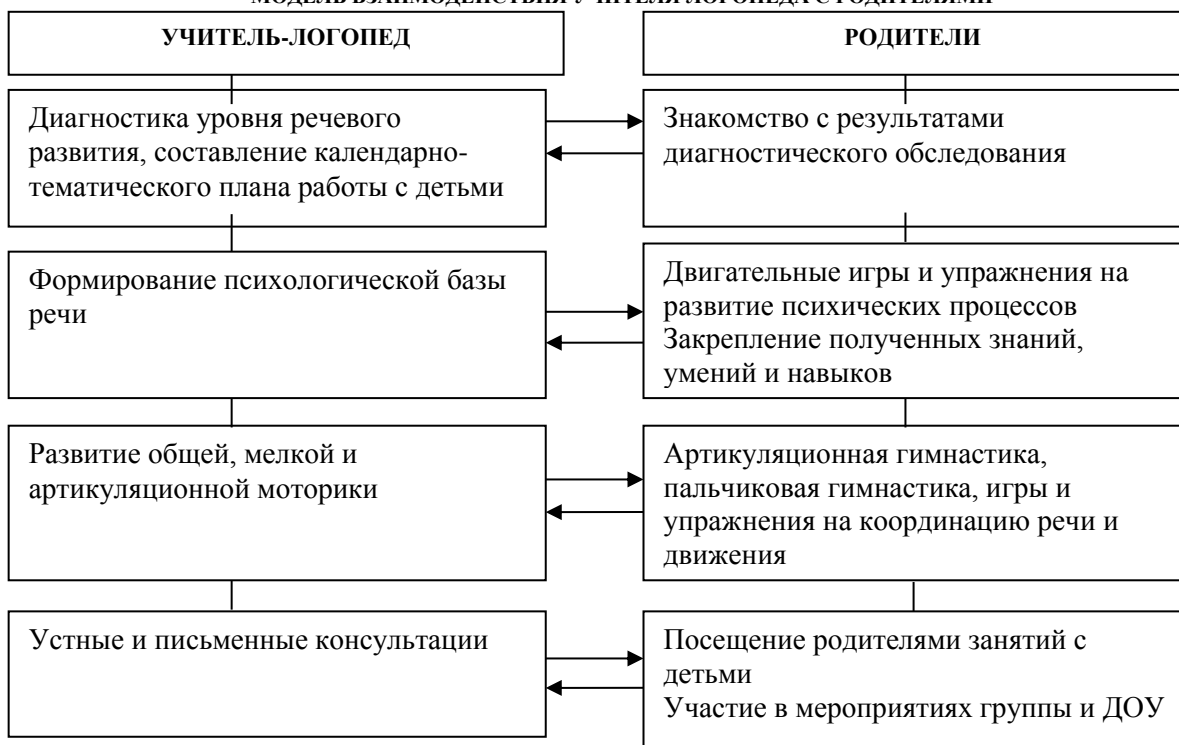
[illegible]

УЧИТЕЛЬ-ЛОГОПЕД

РОДИТЕЛИ

Диагностика уровня речевого развития, составление календарно-тематического плана работы с детьми

Знакомство с результатами диагностического обследования

Формирование психологической базы речи

Двигательные игры и упражнения на развитие психических процессов
Закрепление полученных знаний, умений и навыков

Развитие общей, мелкой и артикуляционной моторики

Артикуляционная гимнастика, пальчиковая гимнастика, игры и упражнения на координацию речи и движения

Устные и письменные консультации

Посещение родителями занятий с детьми
Участие в мероприятиях группы и ДОУ